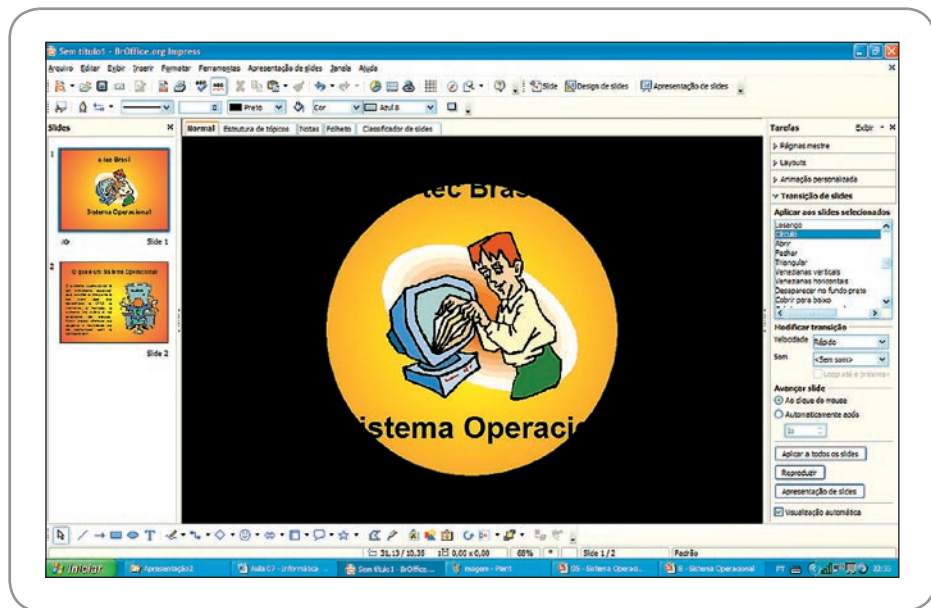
Sem título1 - BrOffice.org Impress

Arquivo Editar Exibir Inserir Formatar Ferramentas Apresentação de slides Janela Ajuda

Slide Design de slides Apresentação de slides

Preto Cor Azul 8

Slides

Normal Estrutura de tópicos Notas Folheto Classificador de slides

e-Tec Brasil

Sistema Operacional

Slide 1

O que é um Sistema Operacional

Slide 2

tec Bras

istema Operaci

Tarefas Exibir

Páginas mestre

Layouts

Animação personalizada

Transição de slides

Aplicar aos slides selecionados

Losango
Círculo
Abrir
Fechar
Triangular
Venezianas verticais
Venezianas horizontais
Desaparecer no fundo preto
Cobrir para baixo

Modificar transição

Velocidade Rápido

Som <Sem som>

Loop até o próximo

Avançar slide

Ao clique do mouse

Automaticamente após

1s

Aplicar a todos os slides

Reproduzir

Apresentação de slides

Visualização automática

31,13 / 10,35 0,00 x 0,00 68% * Slide 1 / 2 Padrão

Iniciar Apresentação2 Aula 07 - Informática ... Sem título1 - BrOffice... imagem - Paint 05 - Sistema Operaci... 8 - Sistema Operacional PT 22:33